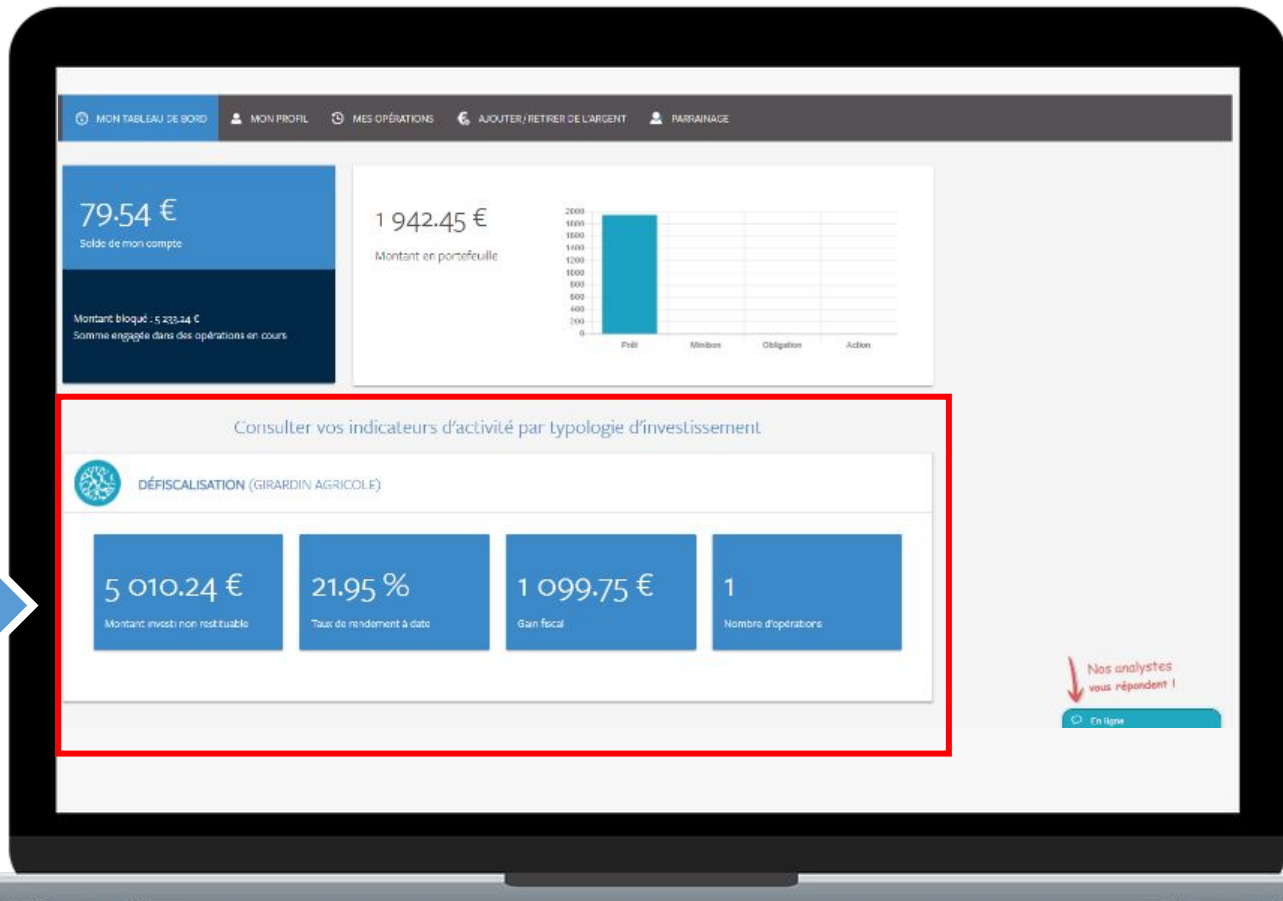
MON TABLEAU DE BORD MON PROFIL MES OPÉRATIONS AJOUTER/RETIRER DE L'ARGENT PARRAINAGE

79.54 €
Solde de mon compte

Montant bloqué : 5 233.24 €
Somme engagée dans des opérations en cours

1 942.45 €
Montant en portefeuille

2000
1800
1600
1400
1200
1000
800
600
400
200
0

Prêt Minibon Obligation Action

Consulter vos indicateurs d'activité par typologie d'investissement

DÉFISCALISATION (GIRARDIN AGRICOLE)

5 010.24 €
Montant investi non restituable

21.95 %
Taux de rendement à date

1 099.75 €
Gain fiscal

1
Nombre d'opérations

Nos analystes vous répondent !

En ligne